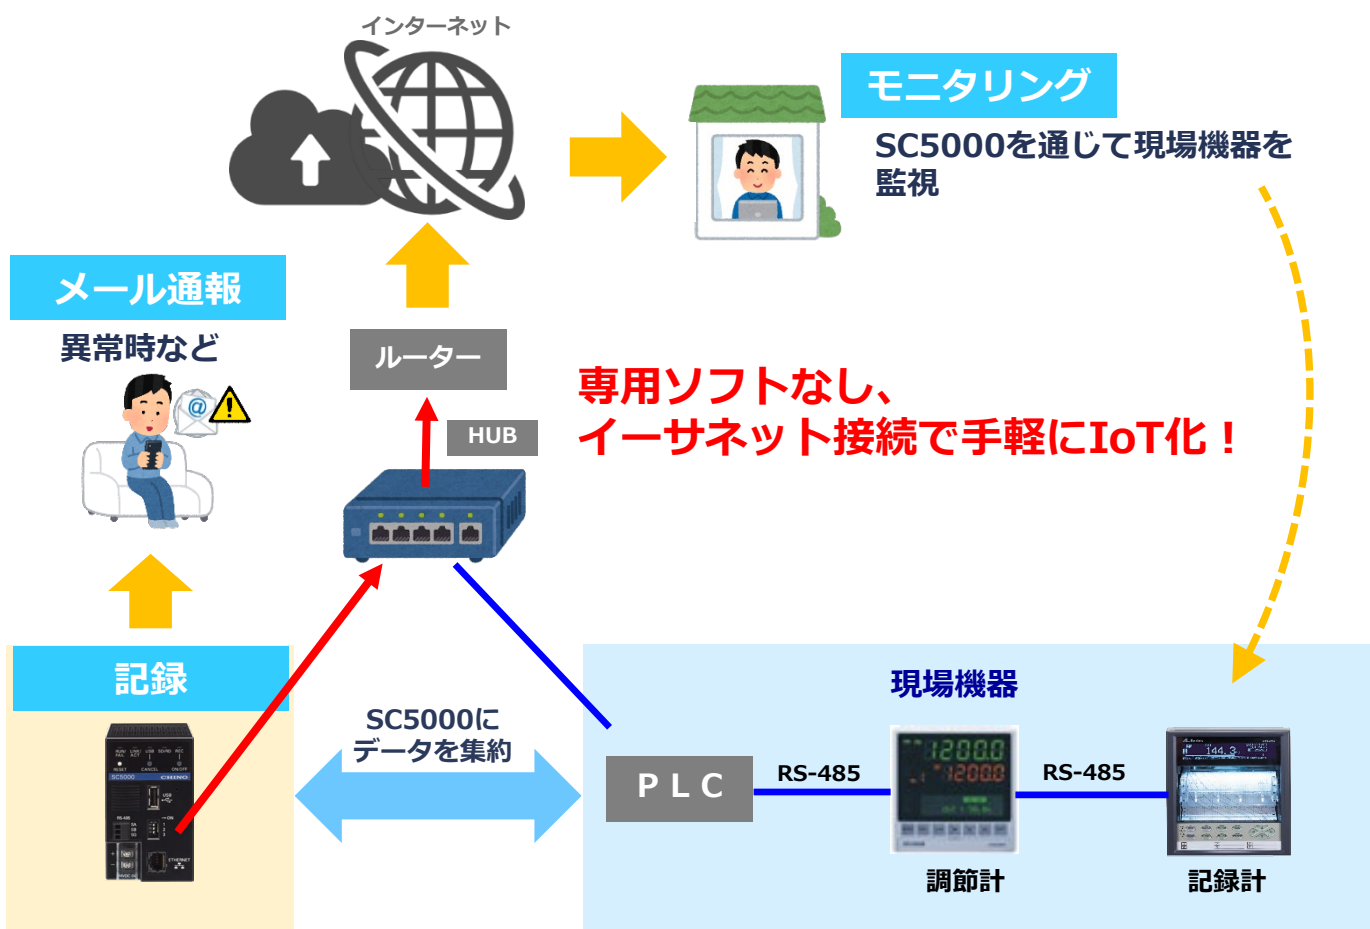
インターネット

モニタリング

SC5000を通じて現場機器を監視

メール通報

異常時など

ルーター

HUB

専用ソフトなし、
イーサネット接続で手軽にIoT化！

記録

SC5000にデータを集約

現場機器

P L C

RS-485

RS-485

1200.0

1200.0

調節計

144.3

記録計

SC5000

CHINO